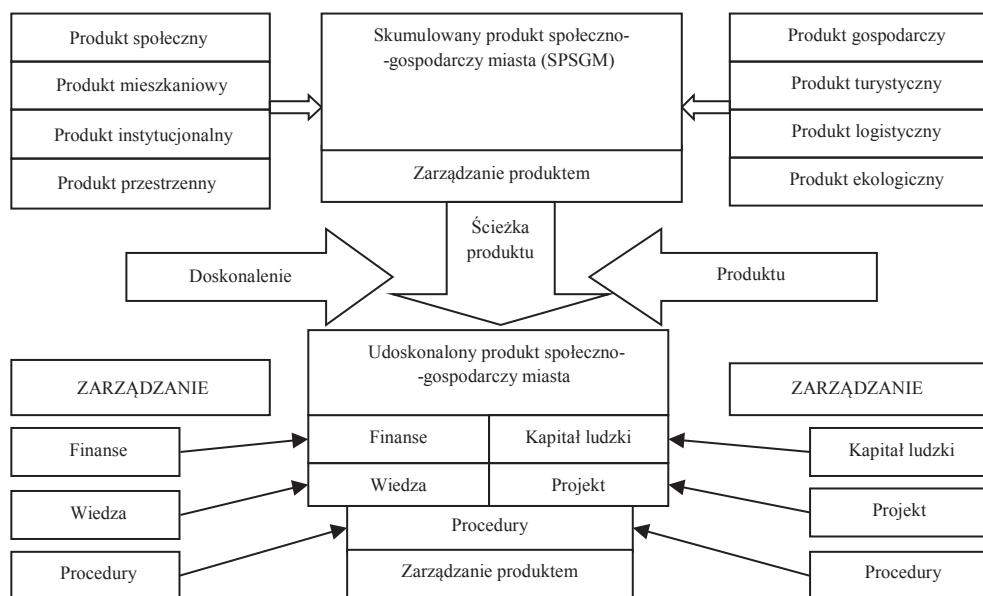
Produkt społeczny

Produkt mieszkaniowy

Produkt instytucjonalny

Produkt przestrzenny

Skumulowany produkt społeczno- -gospodarczy miasta (SPSGM)

Zarządzanie produktem

Produkt gospodarczy

Produkt turystyczny

Produkt logistyczny

Produkt ekologiczny

Ścieżka produktu

Doskonalenie

Produktu

Udoskonalony produkt społeczno- -gospodarczy miasta

ZARZĄDZANIE

ZARZĄDZANIE

Finanse

Finanse

Kapitał ludzki

Kapitał ludzki

Wiedza

Wiedza

Projekt

Projekt

Procedury

Procedury

Zarządzanie produktem

Procedury